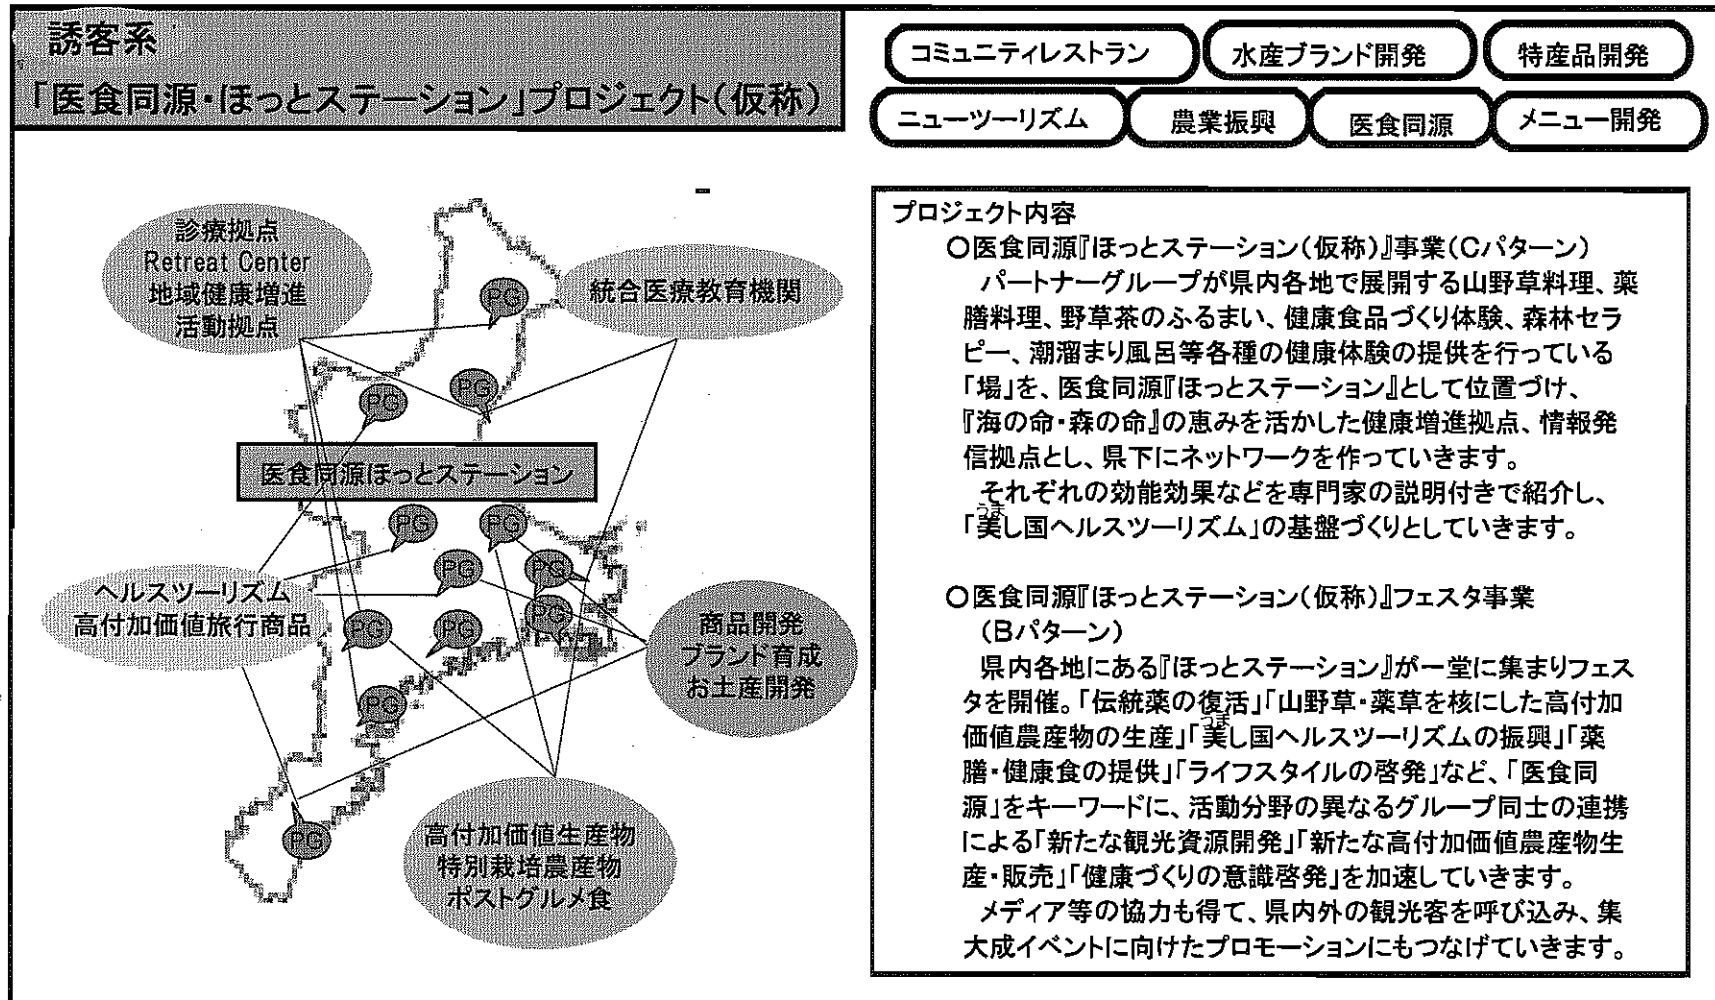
誘客系

「医食同源・ほっとステーション」プロジェクト(仮称)

コミュニティレストラン

水産ブランド開発

特産品開発

ニューツーリズム

農業振興

医食同源

メニュー開発

診療拠点
Retreat Center
地域健康増進
活動拠点

統合医療教育機関

医食同源ほっとステーション

ヘルスツーリズム
高付加価値旅行商品

商品開発
ブランド育成
お土産開発

高付加価値生産物
特別栽培農産物
ポストグルメ食

PG PG PG PG PG PG PG PG PG PG PG

プロジェクト内容

○医食同源『ほっとステーション(仮称)』事業(Cパターン)

パートナーグループが県内各地で展開する山野草料理、薬膳料理、野草茶のふるまい、健康食品づくり体験、森林セラピー、潮溜まり風呂等各種の健康体験の提供を行っている「場」を、医食同源『ほっとステーション』として位置づけ、『海の命・森の命』の恵みを活かした健康増進拠点、情報発信拠点とし、県下にネットワークを作っていきます。

それぞれの効能効果などを専門家の説明付きで紹介し、「美し国ヘルスツーリズム」の基盤づくりとしていきます。

○医食同源『ほっとステーション(仮称)』フェスタ事業(Bパターン)

県内各地にある『ほっとステーション』が一堂に集まりフェスタを開催。「伝統薬の復活」「山野草・薬草を核にした高付加価値農産物の生産」「美し国ヘルスツーリズムの振興」「薬膳・健康食の提供」「ライフスタイルの啓発」など、「医食同源」をキーワードに、活動分野の異なるグループ同士の連携による「新たな観光資源開発」「新たな高付加価値農産物生産・販売」「健康づくりの意識啓発」を加速していきます。

メディア等の協力も得て、県内外の観光客を呼び込み、集大成イベントに向けたプロモーションにもつなげていきます。